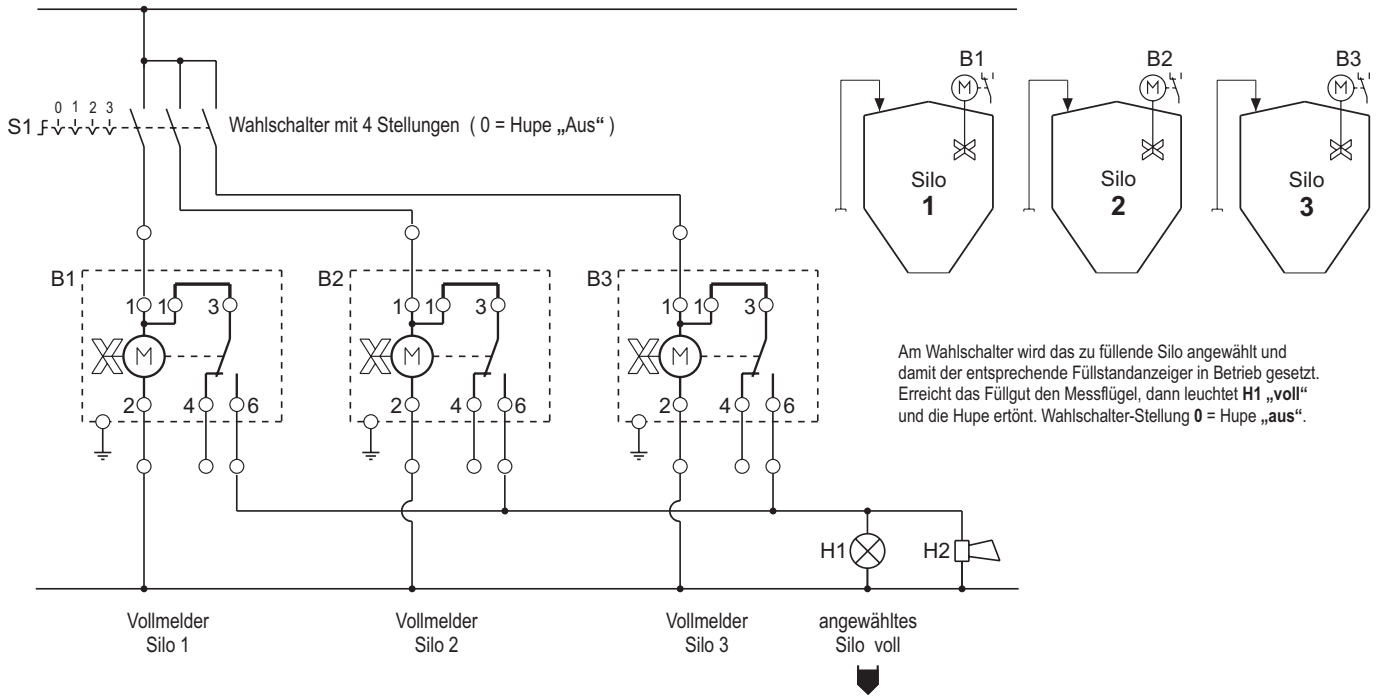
S1 0 1 2 3

Wahlschalter mit 4 Stellungen ( 0 = Hupe „Aus“ )

B1 1 1 3 2 4 6

B2 1 1 3 2 4 6

B3 1 1 3 2 4 6

H1

H2

Vollmelder Silo 1

Vollmelder Silo 2

Vollmelder Silo 3

angewähltes Silo voll

B1 Silo 1

B2 Silo 2

B3 Silo 3

Am Wahlschalter wird das zu füllende Silo angewählt und damit der entsprechende Füllstandanzeiger in Betrieb gesetzt. Erreicht das Füllgut den Messflügel, dann leuchtet **H1 „voll“** und die Hupe ertönt. Wahlschalter-Stellung **0** = Hupe **„aus“**.